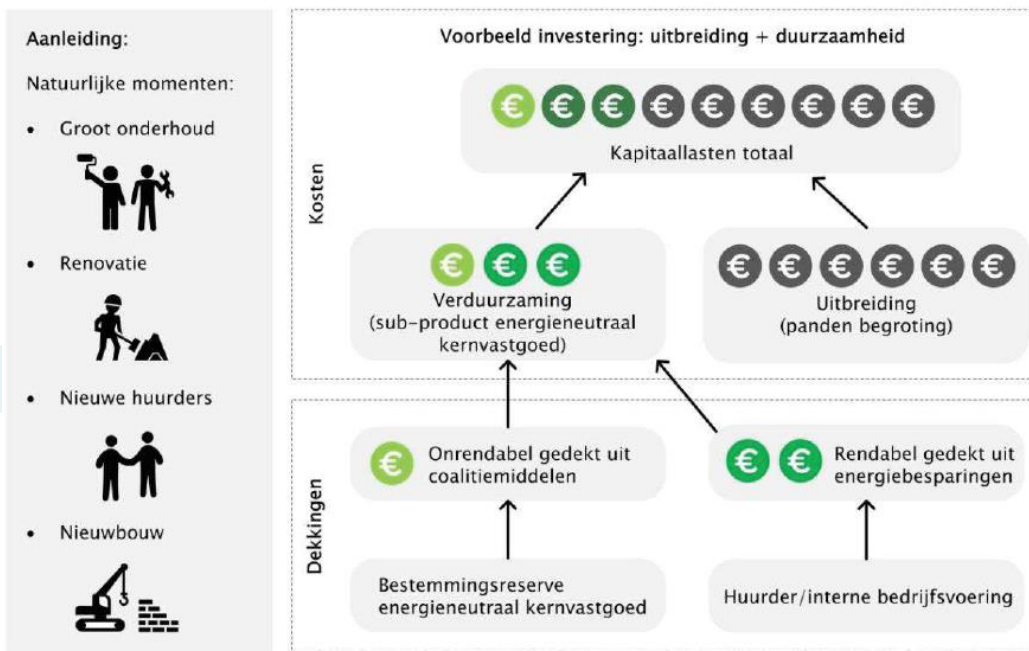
Aanleiding:

Natuurlijke momenten:

• Groot onderhoud

• Renovatie

• Nieuwe huurders

• Nieuwbouw

Voorbeeld investering: uitbreiding + duurzaamheid

€ € € € € € € € €

Kapitaallasten totaal

Kosten

€ € €

Verduurzaming (sub-product energieneutraal kernvastgoed)

€ € € € € €

Uitbreiding (panden begroting)

Dekkingen

€

Onrendabel gedekt uit coalitiemiddelen

€ €

Rendabel gedekt uit energiebesparingen

Bestemmingsreserve energieneutraal kernvastgoed

Huurder/interne bedrijfsvoering